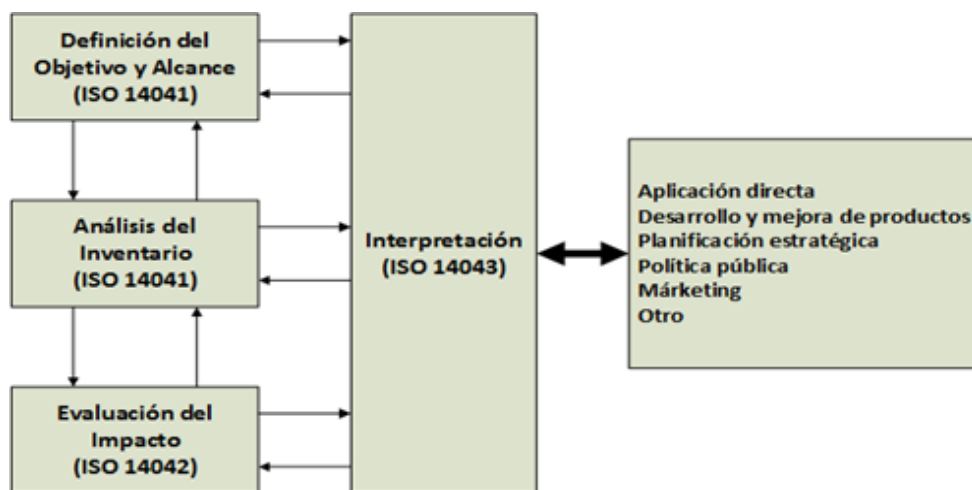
Definición del Objetivo y Alcance (ISO 14041)

Análisis del Inventario (ISO 14041)

Evaluación del Impacto (ISO 14042)

Interpretación (ISO 14043)

Aplicación directa
Desarrollo y mejora de productos
Planificación estratégica
Política pública
Márketing
Otro